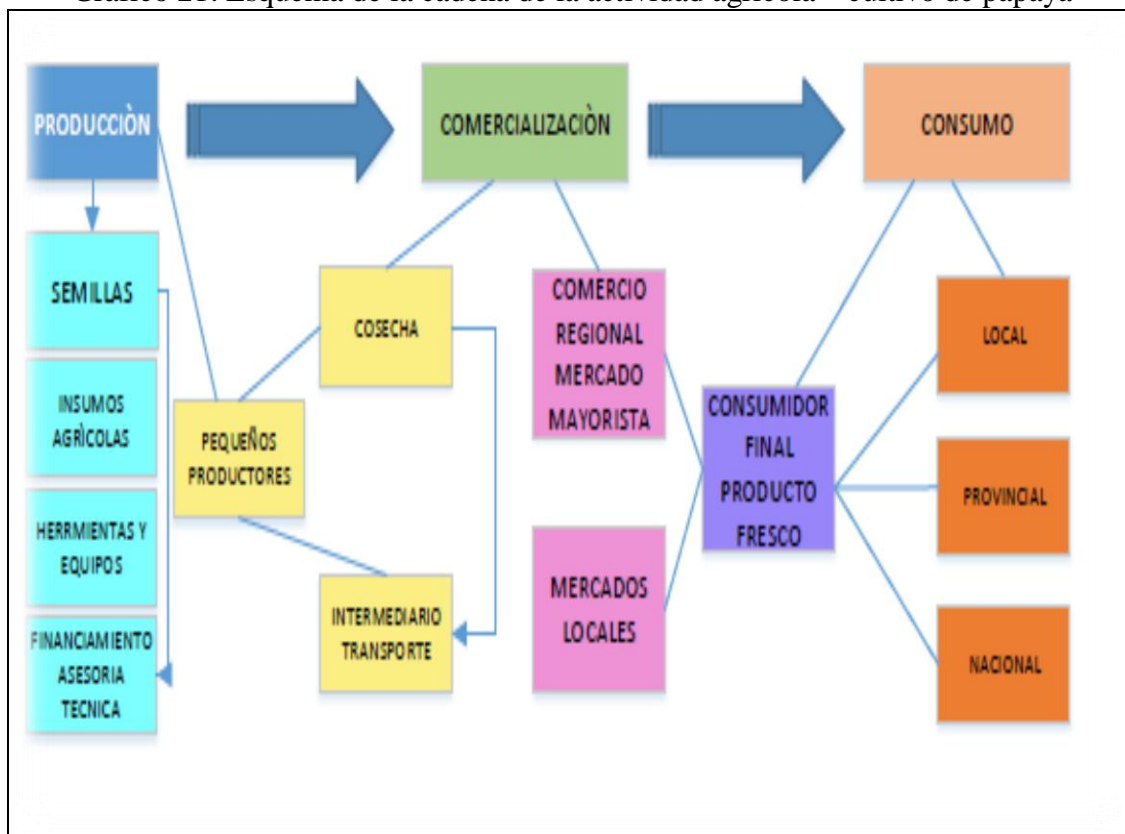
Gráfico 21. Esquema de la cadena de la actividad agrícola – cultivo de papaya

PRODUCCIÒN

COMERCIALIZACIÒN

CONSUMO

SEMILLAS

INSUMOS AGRÍCOLAS

HERRMIENTAS Y EQUIPOS

FINANCIAMIENTO ASESORIA TECNICA

PEQUEÑOS PRODUCTORES

COSECHA

INTERMEDIARIO TRANSPORTE

COMERCIO REGIONAL MERCADO MAYORISTA

MERCADOS LOCALES

CONSUMIDOR FINAL PRODUCTO FRESCO

LOCAL

PROVINCIAL

NACIONAL